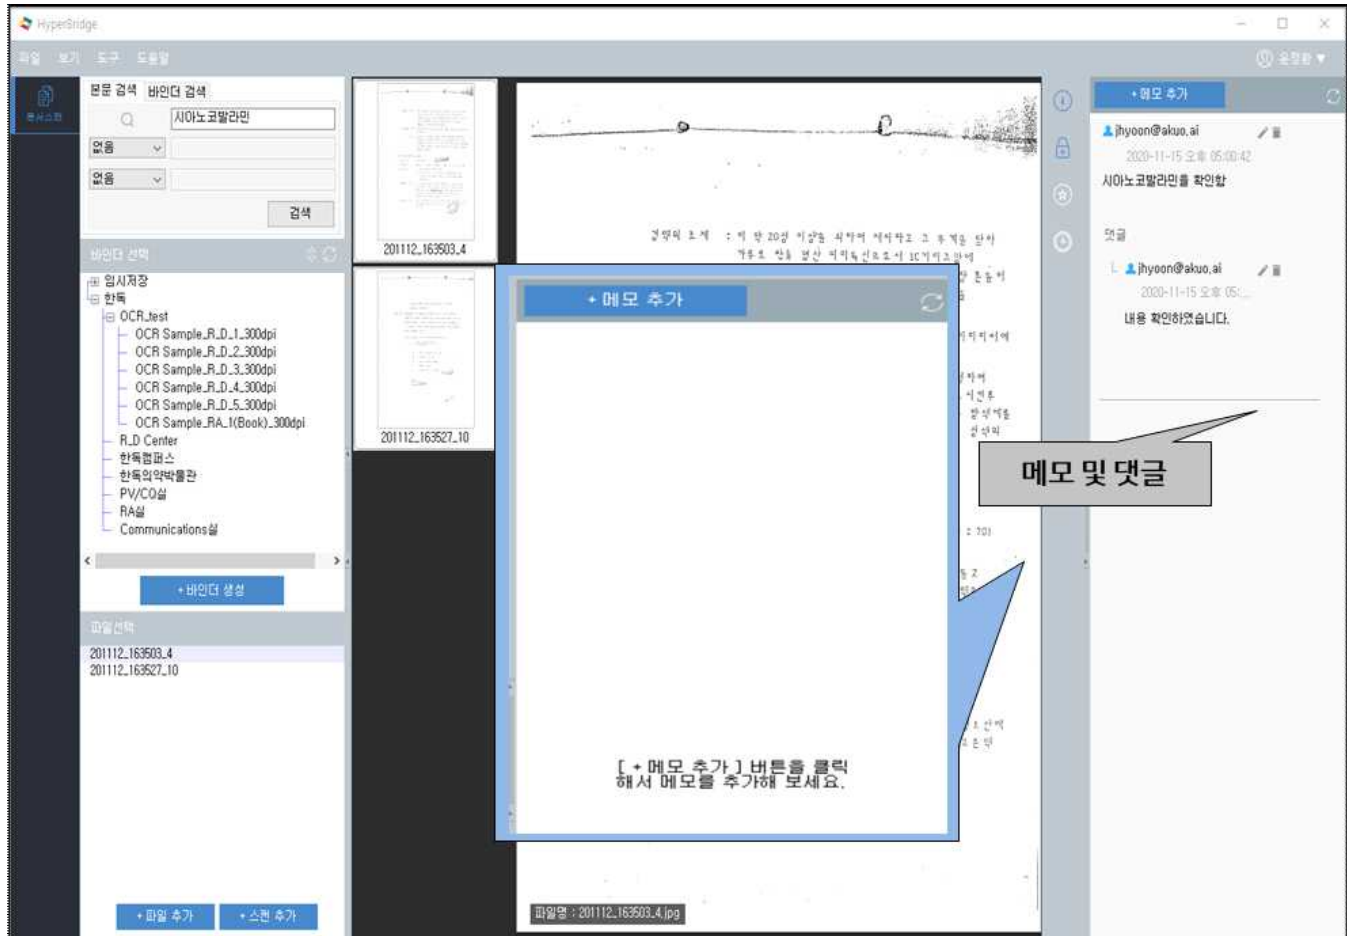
HyperBridge

파일 보기 도구 도움말

윤정환 ▼

문서스캔

본문 검색 바인더 검색

시아노코발라민

없음

없음

검색

바인더 선택

임시저장
한독
OCR_test
OCR Sample_R_D_1_300dpi
OCR Sample_R_D_2_300dpi
OCR Sample_R_D_3_300dpi
OCR Sample_R_D_4_300dpi
OCR Sample_R_D_5_300dpi
OCR Sample_RA_1(Book)_300dpi
R_D Center
한독컴퍼스
한독의약박물관
PV/CO실
RA실
Communications실

+ 바인더 생성

파일선택

201112_163503_4
201112_163527_10

+ 파일 추가 + 스캔 추가

201112_163503_4

201112_163527_10

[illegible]

+ 메모 추가

[ + 메모 추가 ] 버튼을 클릭해서 메모를 추가해 보세요.

파일명 : 201112_163503_4.jpg

+ 메모 추가

jhyoon@akuo.ai
2020-11-15 오후 05:00:42
시아노코발라민를 확인함

댓글

jhyoon@akuo.ai
2020-11-15 오후 05:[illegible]
내용 확인하였습니다.

메모 및 댓글